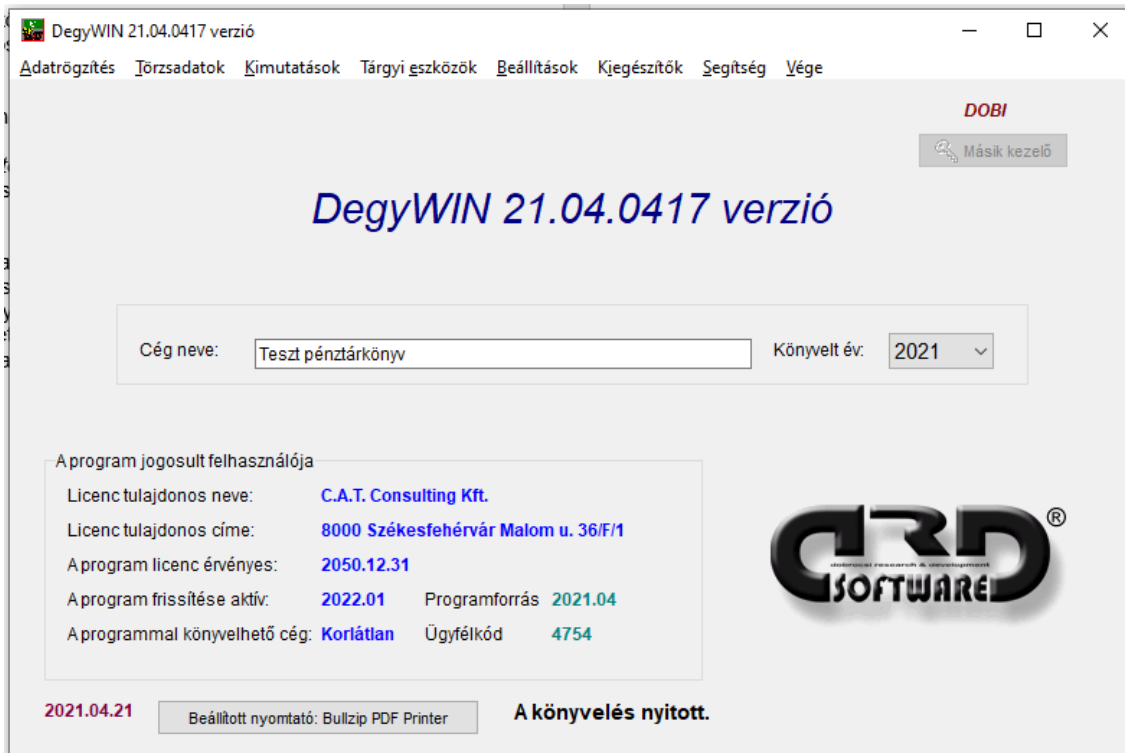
DegyWIN 21.04.0417 verzió

Adatrögzítés Törzsadatok Kimutatások Tárgyi eszközök Beállítások Kiegészítők Segítség Vége

DOBI

Másik kezelő

DegyWIN 21.04.0417 verzió

Cég neve: Teszt pénztárkönyv

Könyvelt év: 2021

A program jogosult felhasználója

Licenc tulajdonos neve: C.A.T. Consulting Kft.

Licenc tulajdonos címe: 8000 Székesfehérvár Malom u. 36/F/1

A program licenc érvényes: 2050.12.31

A program frissítése aktív: 2022.01 Programforrás 2021.04

A programmal könyvelhető cég: Korlátlan Ügyfélkód 4754

DRD SOFTWARE ®

dobrocsi research & development

2021.04.21

Beállított nyomtató: Bullzip PDF Printer

A könyvelés nyitott.